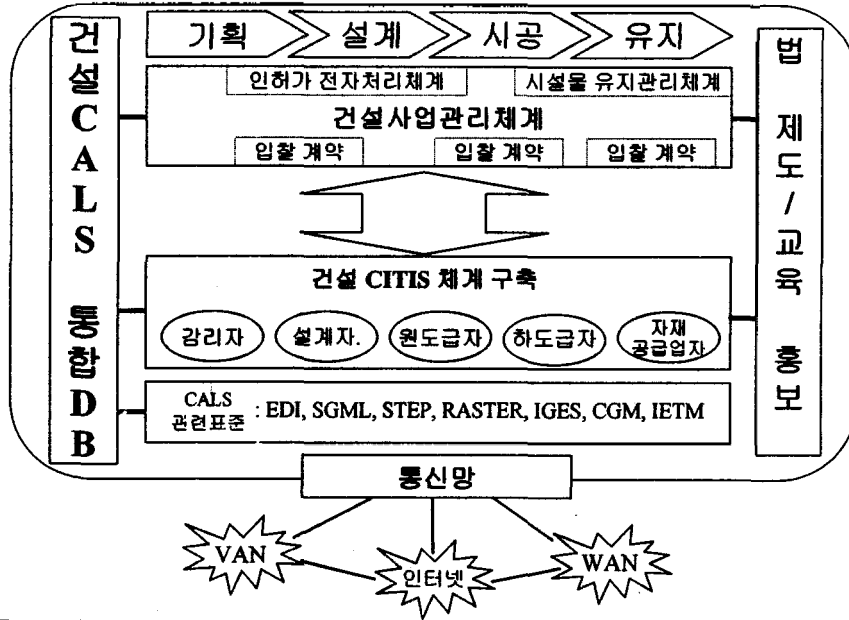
건설 CALS 통합 DB

기획 설계 시공 유지

인허가 전자처리체계 시설물 유지관리체계

건설사업관리체계

입찰 계약 입찰 계약 입찰 계약

건설 CITIS 체계 구축

감리자 설계자. 원도급자 하도급자 자재 공급업자

CALS 관련표준 : EDI, SGML, STEP, RASTER, IGES, CGM, IETM

법 제도 / 교육 홍보

통신망

VAN 인터넷 WAN